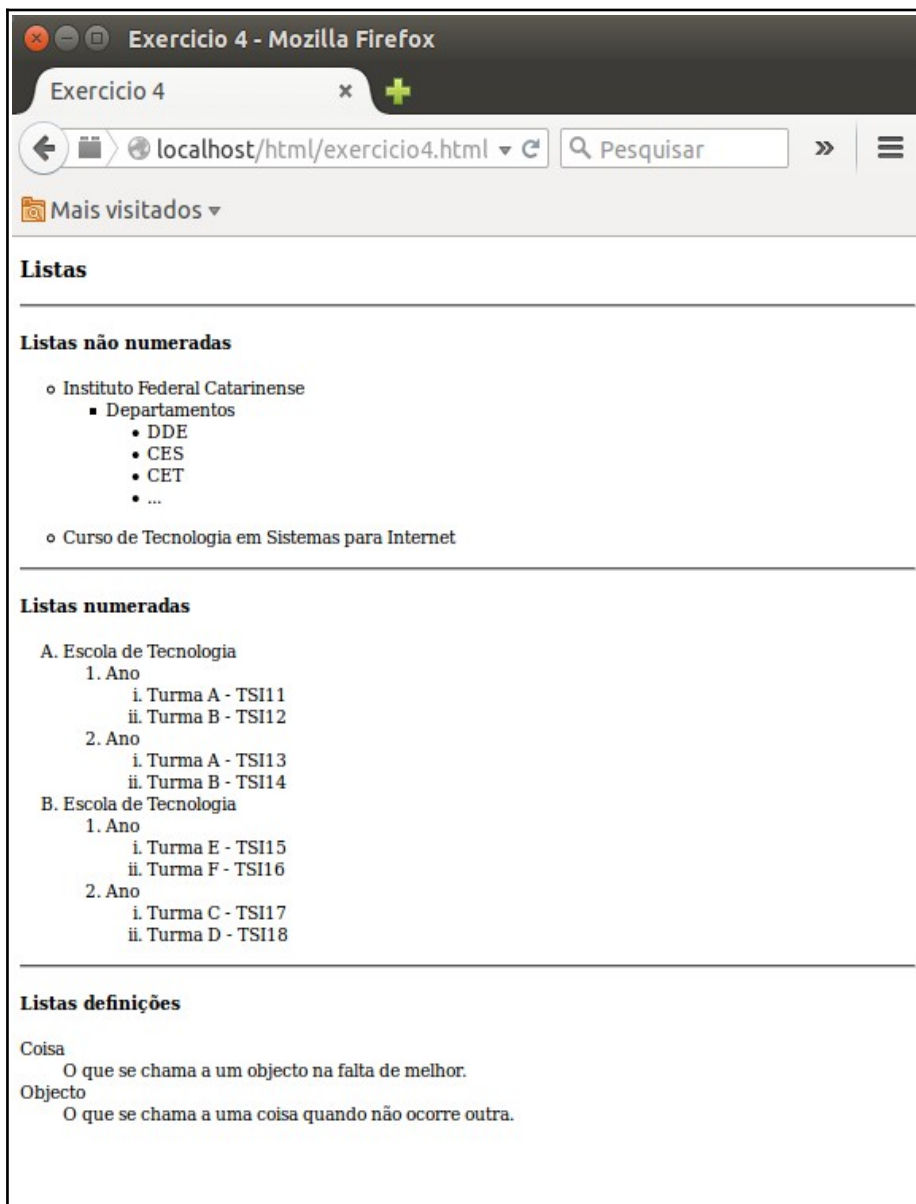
Exercicio 4 - Mozilla Firefox

Exercicio 4 ×

localhost/html/exercicio4.html

Pesquisar

Mais visitados

Listas

Listas não numeradas

- Instituto Federal Catarinense
  - Departamentos
    - DDE
    - CES
    - CET
    - ...
- Curso de Tecnologia em Sistemas para Internet

Listas numeradas

A. Escola de Tecnologia
 1. Ano
  i. Turma A - TSI11
  ii. Turma B - TSI12
 2. Ano
  i. Turma A - TSI13
  ii. Turma B - TSI14
B. Escola de Tecnologia
 1. Ano
  i. Turma E - TSI15
  ii. Turma F - TSI16
 2. Ano
  i. Turma C - TSI17
  ii. Turma D - TSI18

Listas definições

Coisa
 O que se chama a um objecto na falta de melhor.
Objecto
 O que se chama a uma coisa quando não ocorre outra.